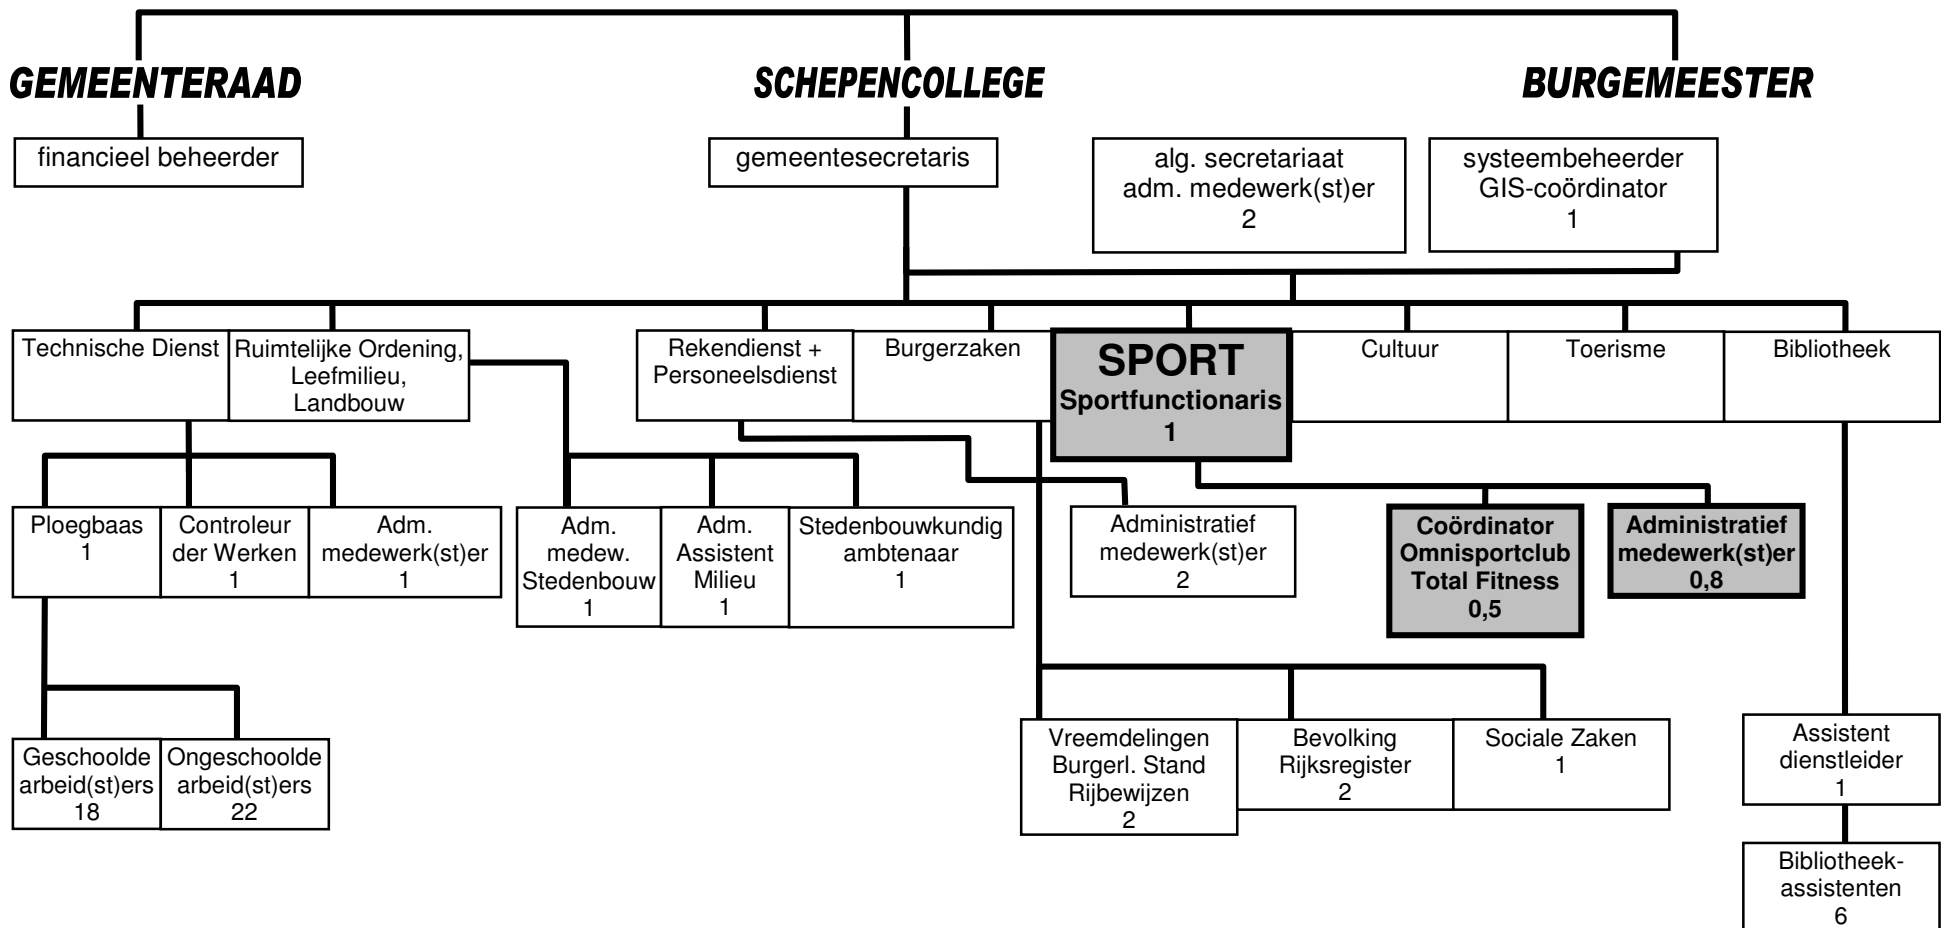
GEMEENTERAAD

SCHEPENCOLLEGE

BURGEMEESTER

financieel beheerder

gemeentesecretaris

alg. secretariaat
adm. medewerk(st)er
2

systeembeheerder
GIS-coördinator
1

Technische Dienst

Ruimtelijke Ordening, Leefmilieu, Landbouw

Rekendienst + Personeelsdienst

Burgerzaken

SPORT
Sportfunctionaris
1

Cultuur

Toerisme

Bibliotheek

Ploegbaas
1

Controleur der Werken
1

Adm. medewerk(st)er
1

Adm. medew. Stedenbouw
1

Adm. Assistent Milieu
1

Stedenbouwkundig ambtenaar
1

Administratief medewerk(st)er
2

Coördinator Omnisportclub Total Fitness
0,5

Administratief medewerk(st)er
0,8

Geschoolde arbeid(st)ers
18

Ongeschoolde arbeid(st)ers
22

Vreemdelingen
Burgerl. Stand
Rijbewijzen
2

Bevolking
Rijksregister
2

Sociale Zaken
1

Assistent dienstleider
1

Bibliotheek-assistenten
6